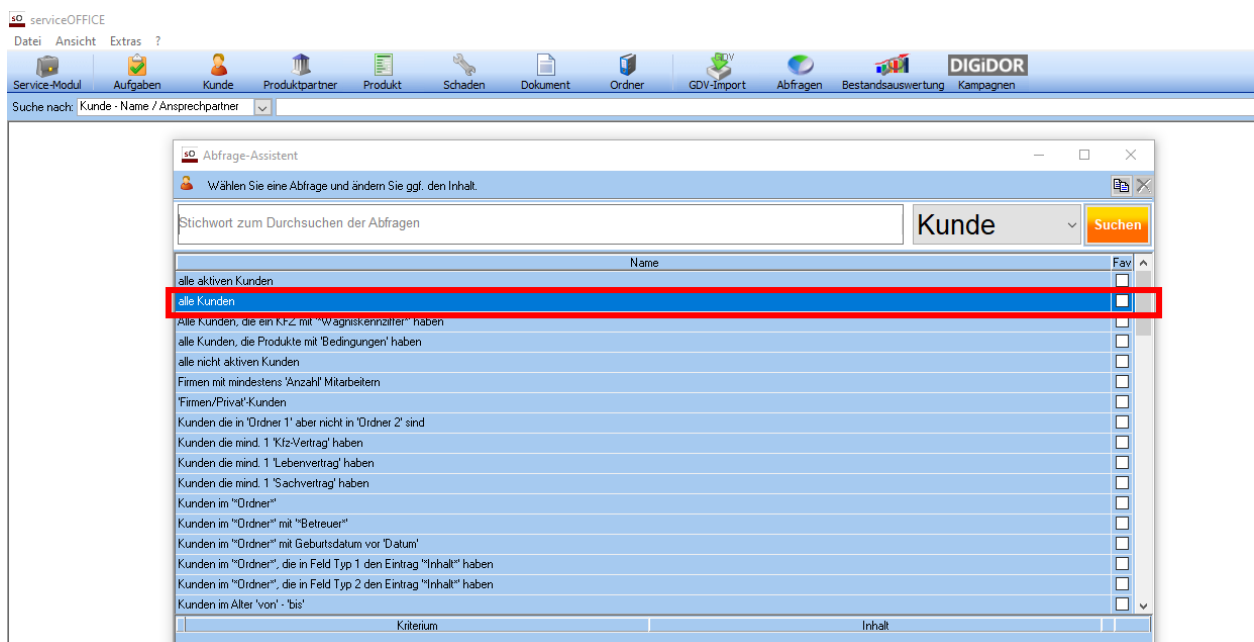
sO serviceOFFICE
Datei Ansicht Extras ?
Service-Modul Aufgaben Kunde Produktpartner Produkt Schaden Dokument Ordner GDV-Import Abfragen Bestandsauswertung DIGiDOR Kampagnen
Suche nach: Kunde - Name / Ansprechpartner

sO Abfrage-Assistent
Wählen Sie eine Abfrage und ändern Sie ggf. den Inhalt.
Stichwort zum Durchsuchen der Abfragen
Kunde
Suchen

| Name | Fav |
|---|---|
| alle aktiven Kunden | |
| alle Kunden | |
| Alle Kunden, die ein KFZ mit '*Wagniskennziffer*' haben | |
| alle Kunden, die Produkte mit 'Bedingungen' haben | |
| alle nicht aktiven Kunden | |
| Firmen mit mindestens 'Anzahl' Mitarbeitern | |
| 'Firmen/Privat'-Kunden | |
| Kunden die in 'Ordner 1' aber nicht in 'Ordner 2' sind | |
| Kunden die mind. 1 'Kfz-Vertrag' haben | |
| Kunden die mind. 1 'Lebenvertrag' haben | |
| Kunden die mind. 1 'Sachvertrag' haben | |
| Kunden im '*Ordner*' | |
| Kunden im '*Ordner*' mit '*Betreuer*' | |
| Kunden im '*Ordner*' mit Geburtsdatum vor 'Datum' | |
| Kunden im '*Ordner*', die in Feld Typ 1 den Eintrag '*Inhalt*' haben | |
| Kunden im '*Ordner*', die in Feld Typ 2 den Eintrag '*Inhalt*' haben | |
| Kunden im Alter 'von' - 'bis' | |

| Kriterium | Inhalt |
|---|---|